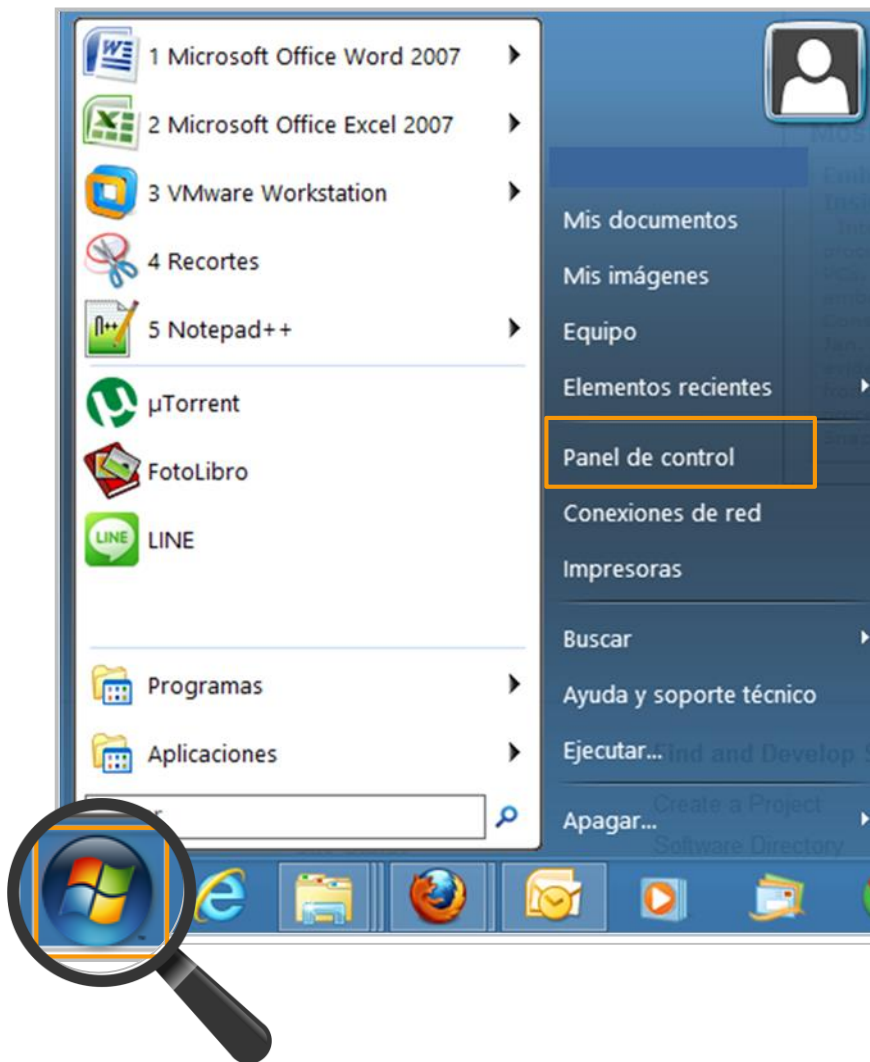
1 Microsoft Office Word 2007
2 Microsoft Office Excel 2007
3 VMware Workstation
4 Recortes
5 Notepad++
µTorrent
FotoLibro
LINE
Programas
Aplicaciones

Mis documentos
Mis imágenes
Equipo
Elementos recientes
Panel de control
Conexiones de red
Impresoras
Buscar
Ayuda y soporte técnico
Ejecutar...
Apagar...

Find and Develop S
Create a Project
Software Directory